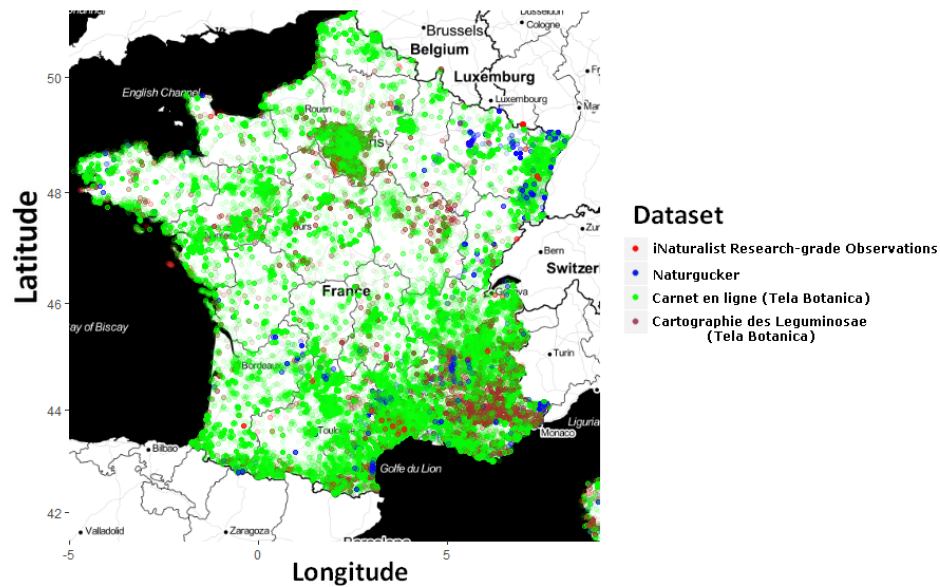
Brussels
Düsseldorf
Cologne
Belgium
Luxemburg
Luxembourg
English Channel
Rouen
Paris
Bern
Switzer
France
Tours
Geneva
ay of Biscay
Turin
Bordeaux
Toulouse
Monaco
Ligurian
Bilbao
Golfe du Lion
Valladolid
Zaragoza
Barcelona
Latitude
50
48
46
44
42
-5
0
5
Longitude
Dataset
iNaturalist Research-grade Observations
Naturgucker
Carnet en ligne (Tela Botanica)
Cartographie des Leguminosae (Tela Botanica)